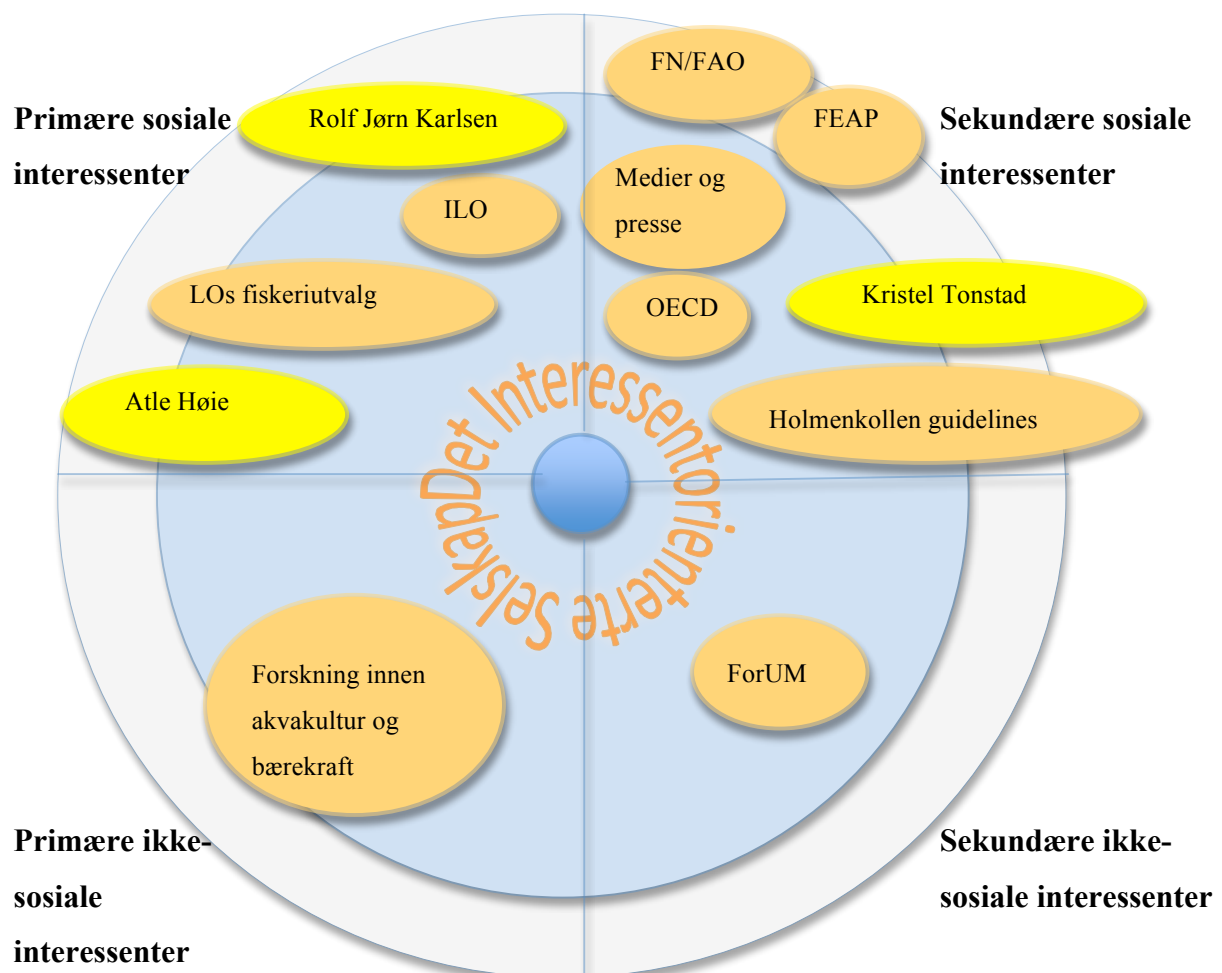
Primære sosiale interessenter

Sekundære sosiale interessenter

FN/FAO

FEAP

Rolf Jørn Karlsen

ILO

Medier og presse

LOs fiskeriutvalg

OECD

Kristel Tonstad

Atle Høie

Holmenkollen guidelines

Det Interessentorienterte Selskap

Forskning innen akvakultur og bærekraft

ForUM

Primære ikke-sosiale interessenter

Sekundære ikke-sosiale interessenter